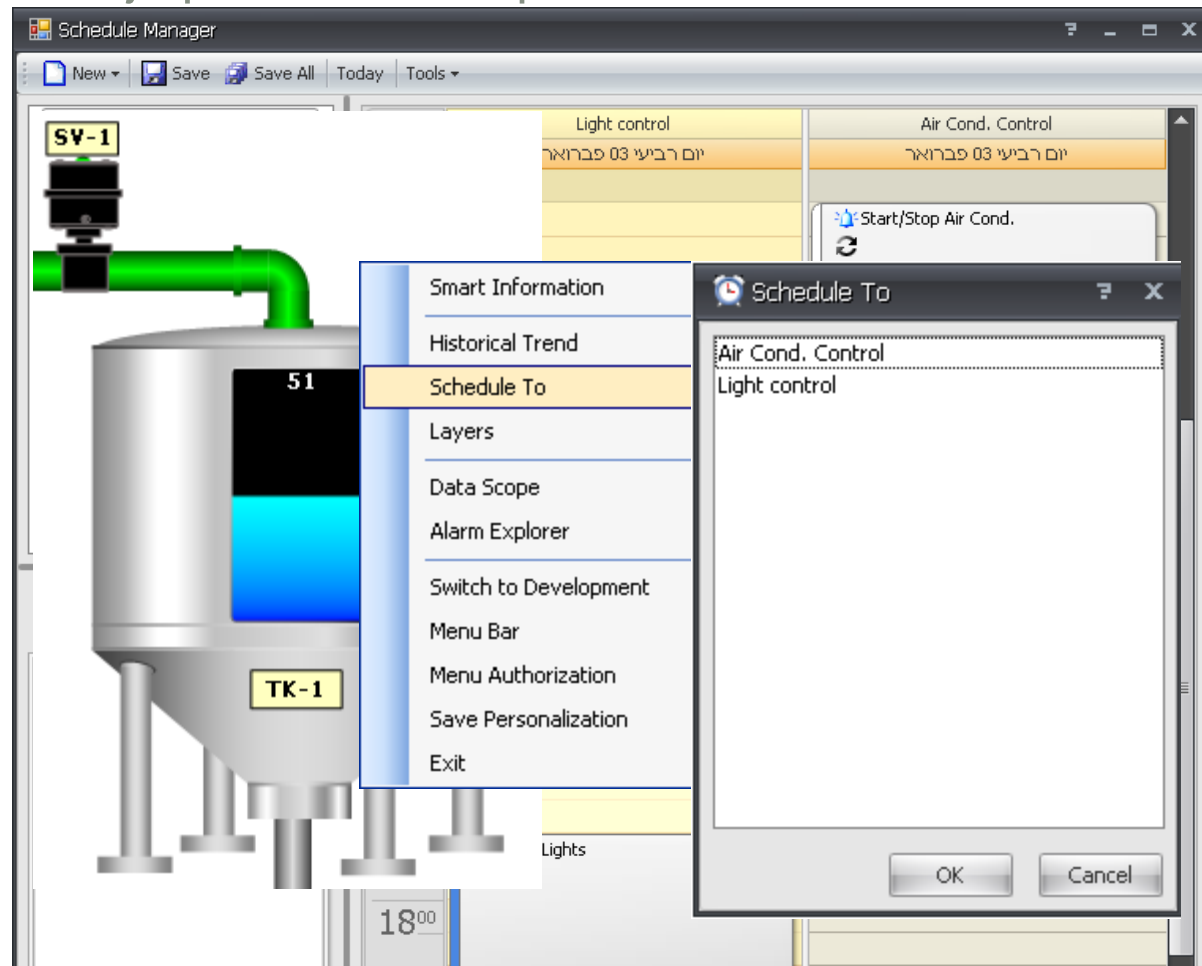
Schedule Manager

New Save Save All Today Tools

Light control
יום רביעי 03 פברואר

Air Cond. Control
יום רביעי 03 פברואר

Start/Stop Air Cond.

SV-1

51

TK-1

Smart Information
Historical Trend
Schedule To
Layers
Data Scope
Alarm Explorer
Switch to Development
Menu Bar
Menu Authorization
Save Personalization
Exit

Schedule To

Air Cond. Control
Light control

OK Cancel

Lights

$18^{00}$